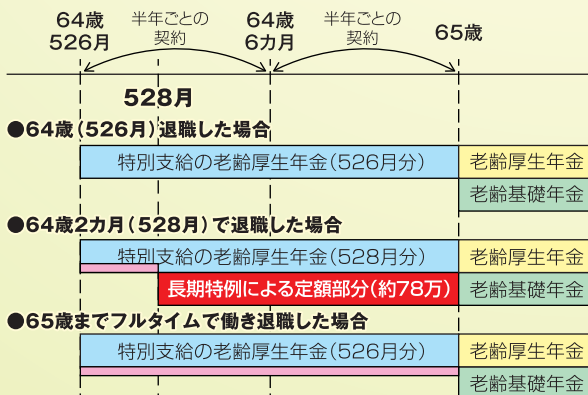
64歳
526月

半年ごとの
契約

64歳
6カ月

半年ごとの
契約

65歳

528月

●64歳（526月）退職した場合

特別支給の老齢厚生年金（526月分）

老齢厚生年金

老齢基礎年金

●64歳2カ月（528月）で退職した場合

特別支給の老齢厚生年金（528月分）

老齢厚生年金

長期特例による定額部分（約78万）

老齢基礎年金

●65歳までフルタイムで働き退職した場合

特別支給の老齢厚生年金（526月分）

老齢厚生年金

老齢基礎年金